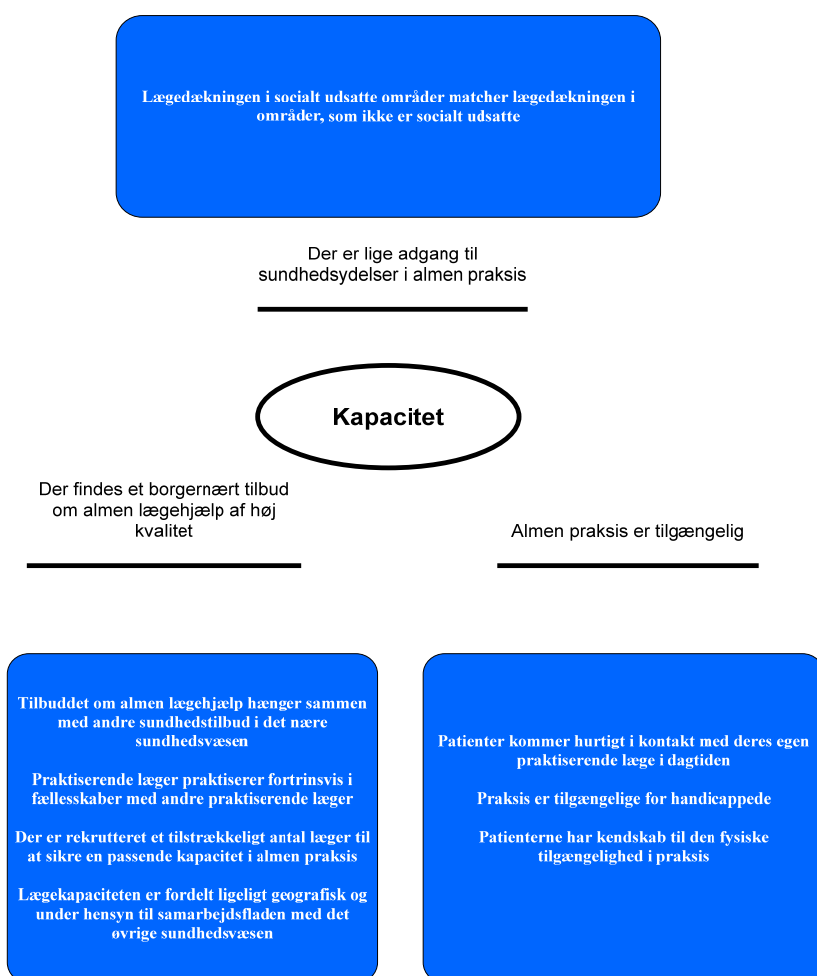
Lægedækningen i socialt udsatte områder matcher lægedækningen i områder, som ikke er socialt udsatte

Der er lige adgang til sundhedsydelser i almen praksis

Kapacitet

Der findes et borgernært tilbud om almen lægehjælp af høj kvalitet

Almen praksis er tilgængelig

Tilbuddet om almen lægehjælp hænger sammen med andre sundhedstilbud i det nære sundhedsvæsen

Praktiserende læger praktiserer fortrinsvis i fællesskaber med andre praktiserende læger

Der er rekrutteret et tilstrækkeligt antal læger til at sikre en passende kapacitet i almen praksis

Lægekapaciteten er fordelt ligeligt geografisk og under hensyn til samarbejdsfladen med det øvrige sundhedsvæsen

Patienter kommer hurtigt i kontakt med deres egen praktiserende læge i dagtiden

Praksis er tilgængelige for handicappede

Patienterne har kendskab til den fysiske tilgængelighed i praksis